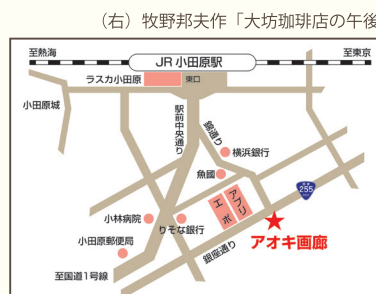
（右）牧野邦夫作「大坊珈琲店の午後

至熱海

JR 小田原駅

至東京

ラスカ小田原

東口

小田原城

駅前中央通り

錦通り

横浜銀行

魚國

アプリ

エポ

255

小林病院

りそな銀行

アオキ画廊

小田原郵便局

銀座通り

至国道1号線